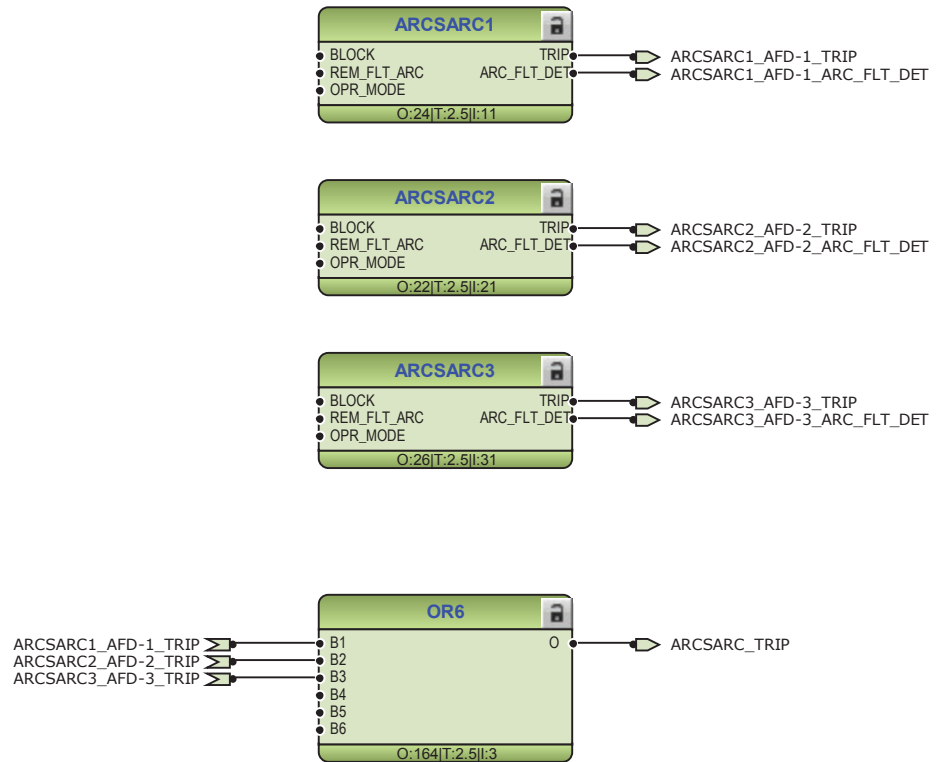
ARCSARC1
BLOCK
REM_FLT_ARC
OPR_MODE
TRIP
ARC_FLT_DET
O:24|T:2.5|I:11
ARCSARC1_AFD-1_TRIP
ARCSARC1_AFD-1_ARC_FLT_DET

ARCSARC2
BLOCK
REM_FLT_ARC
OPR_MODE
TRIP
ARC_FLT_DET
O:22|T:2.5|I:21
ARCSARC2_AFD-2_TRIP
ARCSARC2_AFD-2_ARC_FLT_DET

ARCSARC3
BLOCK
REM_FLT_ARC
OPR_MODE
TRIP
ARC_FLT_DET
O:26|T:2.5|I:31
ARCSARC3_AFD-3_TRIP
ARCSARC3_AFD-3_ARC_FLT_DET

ARCSARC1_AFD-1_TRIP
ARCSARC2_AFD-2_TRIP
ARCSARC3_AFD-3_TRIP
OR6
B1
B2
B3
B4
B5
B6
O
O:164|T:2.5|I:3
ARCSARC_TRIP